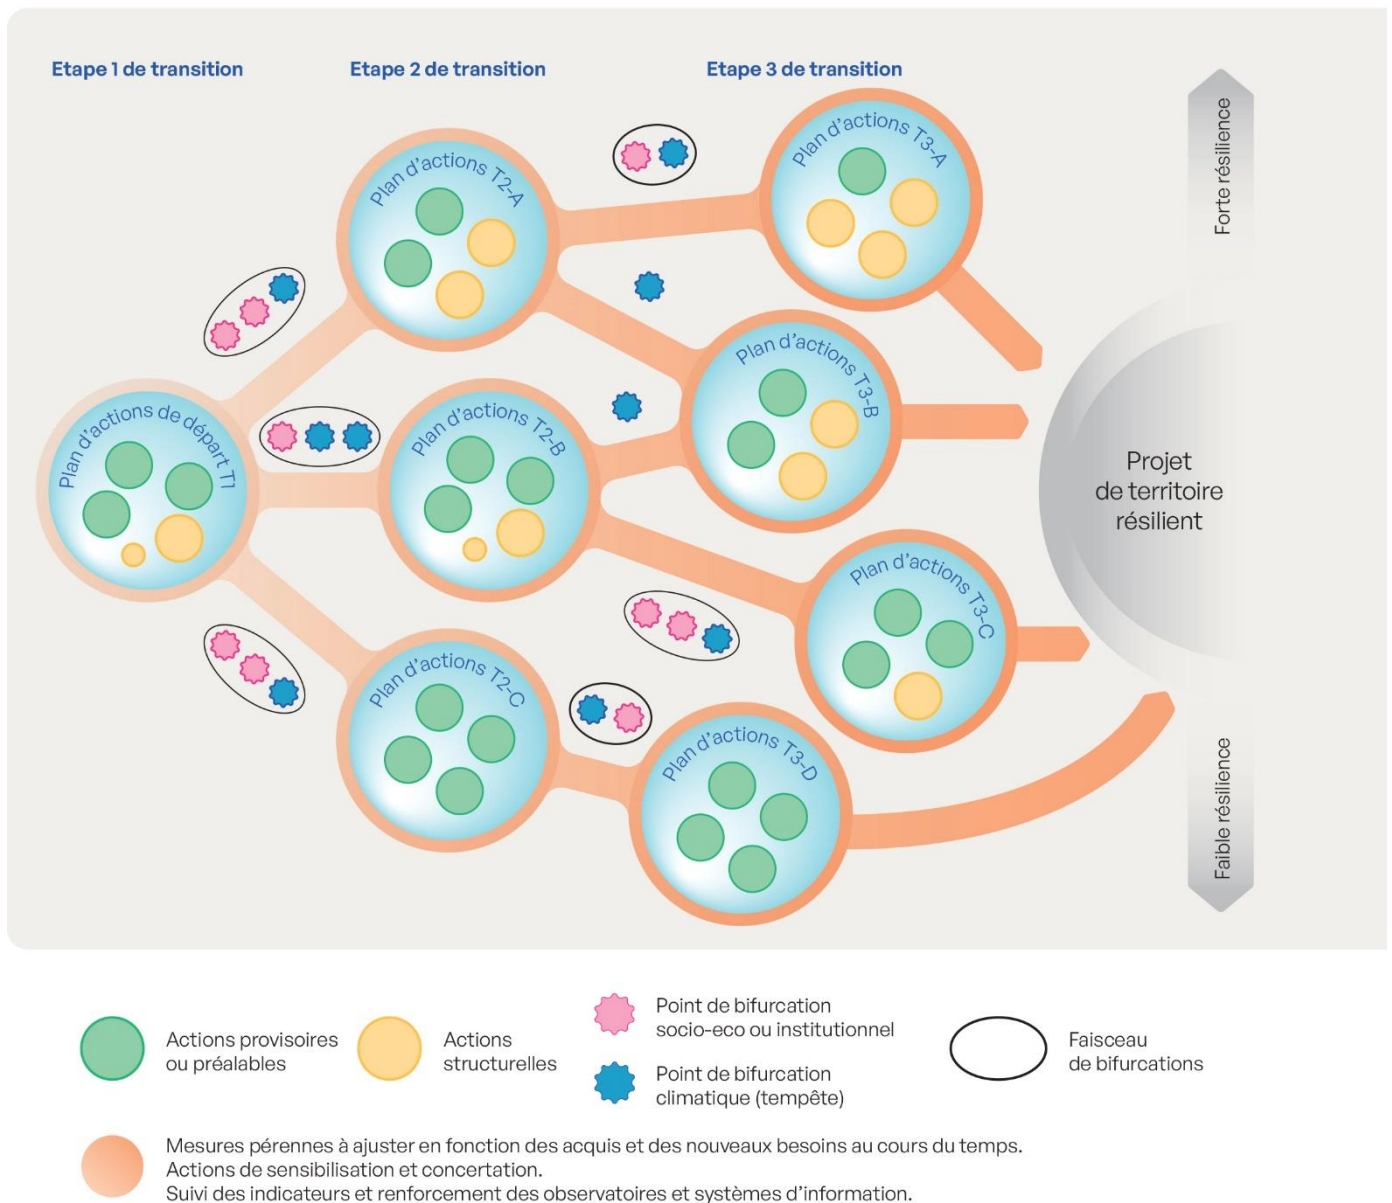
Etape 1 de transition
Etape 2 de transition
Etape 3 de transition

Forte résilience

Plan d'actions T2-A
Plan d'actions T3-A
Plan d'actions T3-B
Plan d'actions de départ T1
Plan d'actions T2-B
Projet de territoire résilient
Plan d'actions T3-C
Plan d'actions T2-C
Plan d'actions T3-D

Faible résilience

Actions provisoires ou préalables
Actions structurelles
Point de bifurcation socio-eco ou institutionnel
Point de bifurcation climatique (tempête)
Faisceau de bifurcations

Mesures pérennes à ajuster en fonction des acquis et des nouveaux besoins au cours du temps.
Actions de sensibilisation et concertation.
Suivi des indicateurs et renforcement des observatoires et systèmes d'information.